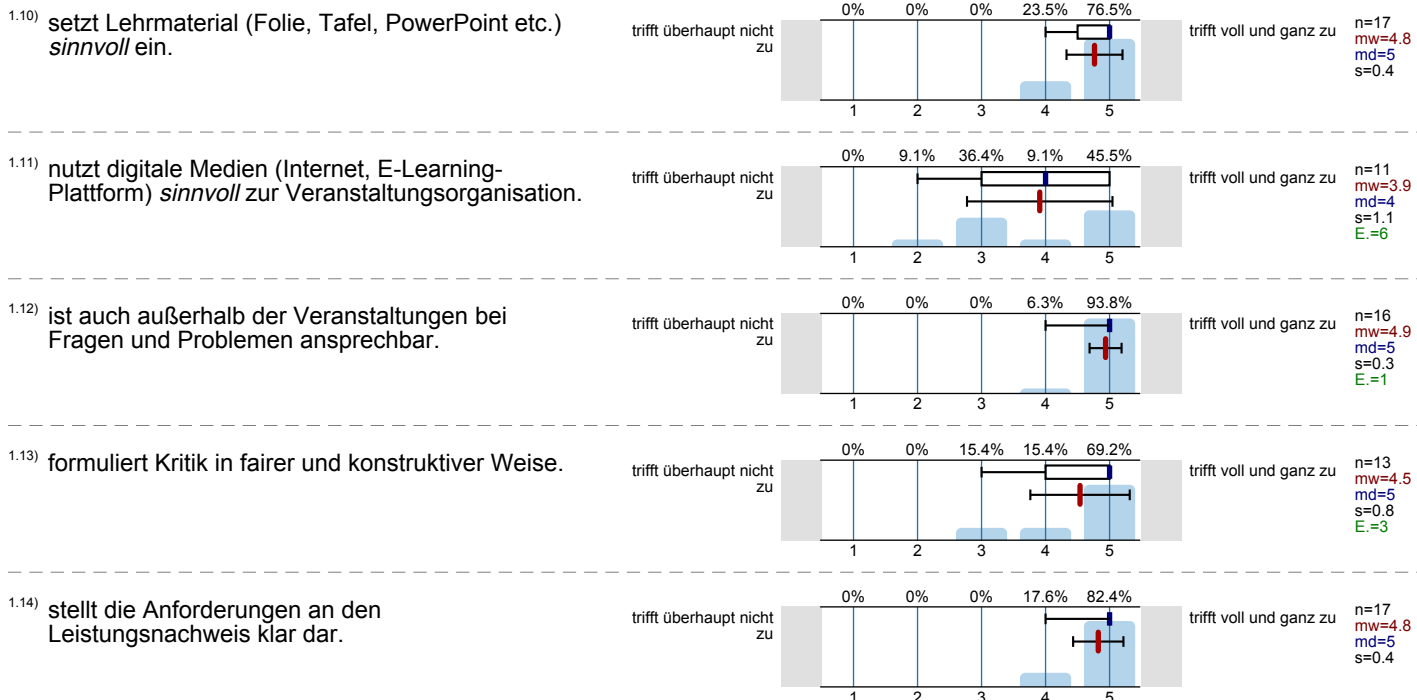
1.10) setzt Lehrmaterial (Folie, Tafel, PowerPoint etc.) *sinnvoll* ein.

trifft überhaupt nicht zu

0% 0% 0% 23.5% 76.5%

1 2 3 4 5

trifft voll und ganz zu

n=17
mw=4.8
md=5
s=0.4

1.11) nutzt digitale Medien (Internet, E-Learning-Plattform) *sinnvoll* zur Veranstaltungsorganisation.

trifft überhaupt nicht zu

0% 9.1% 36.4% 9.1% 45.5%

1 2 3 4 5

trifft voll und ganz zu

n=11
mw=3.9
md=4
s=1.1
E.=6

1.12) ist auch außerhalb der Veranstaltungen bei Fragen und Problemen ansprechbar.

trifft überhaupt nicht zu

0% 0% 0% 6.3% 93.8%

1 2 3 4 5

trifft voll und ganz zu

n=16
mw=4.9
md=5
s=0.3
E.=1

1.13) formuliert Kritik in fairer und konstruktiver Weise.

trifft überhaupt nicht zu

0% 0% 15.4% 15.4% 69.2%

1 2 3 4 5

trifft voll und ganz zu

n=13
mw=4.5
md=5
s=0.8
E.=3

1.14) stellt die Anforderungen an den Leistungsnachweis klar dar.

trifft überhaupt nicht zu

0% 0% 0% 17.6% 82.4%

1 2 3 4 5

trifft voll und ganz zu

n=17
mw=4.8
md=5
s=0.4